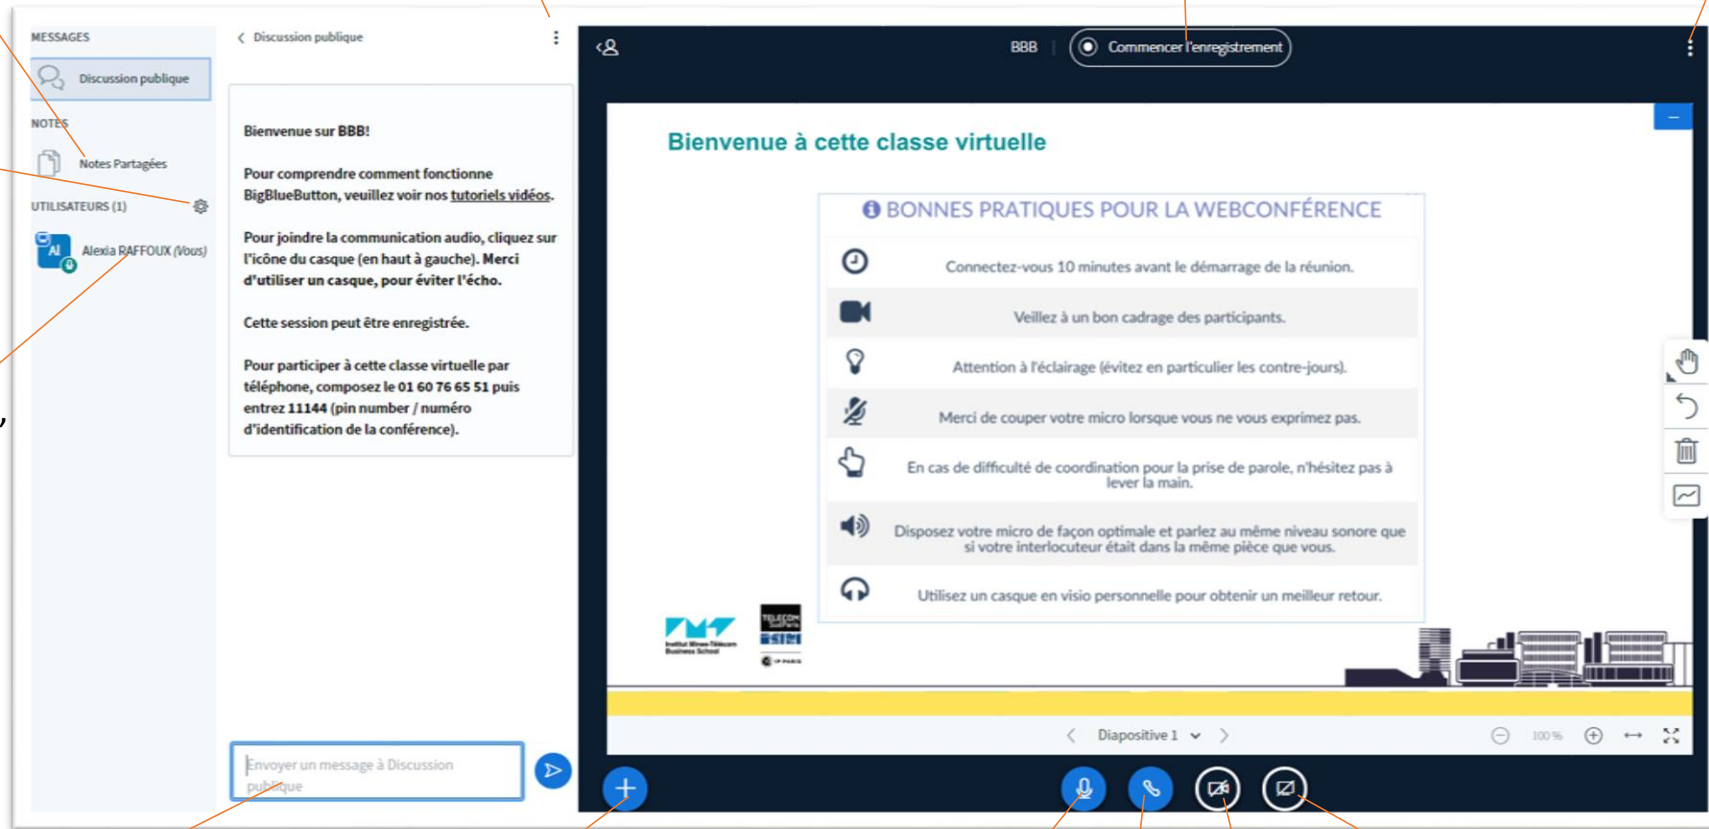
MESSAGES

Discussion publique

NOTES

Notes Partagées

UTILISATEURS (1)

AI Alexia RAFFOUX (Vous)

Discussion publique

Bienvenue sur BBB!

Pour comprendre comment fonctionne BigBlueButton, veuillez voir nos tutoriels vidéos.

Pour joindre la communication audio, cliquez sur l'icône du casque (en haut à gauche). Merci d'utiliser un casque, pour éviter l'écho.

Cette session peut être enregistrée.

Pour participer à cette classe virtuelle par téléphone, composez le 01 60 76 65 51 puis entrez 11144 (pin number / numéro d'identification de la conférence).

Envoyer un message à Discussion publique

BBB | Commencer l'enregistrement

Bienvenue à cette classe virtuelle

BONNES PRATIQUES POUR LA WEBCONFÉRENCE

Connectez-vous 10 minutes avant le démarrage de la réunion.

Veillez à un bon cadrage des participants.

Attention à l'éclairage (évitez en particulier les contre-jours).

Merci de couper votre micro lorsque vous ne vous exprimez pas.

En cas de difficulté de coordination pour la prise de parole, n'hésitez pas à lever la main.

Disposez votre micro de façon optimale et parlez au même niveau sonore que si votre interlocuteur était dans la même pièce que vous.

Utilisez un casque en visio personnelle pour obtenir un meilleur retour.

IMT Institut Mines-Télécom Business School

TELECOM SudParis

IP PARIS

Diapositive 1

100 %